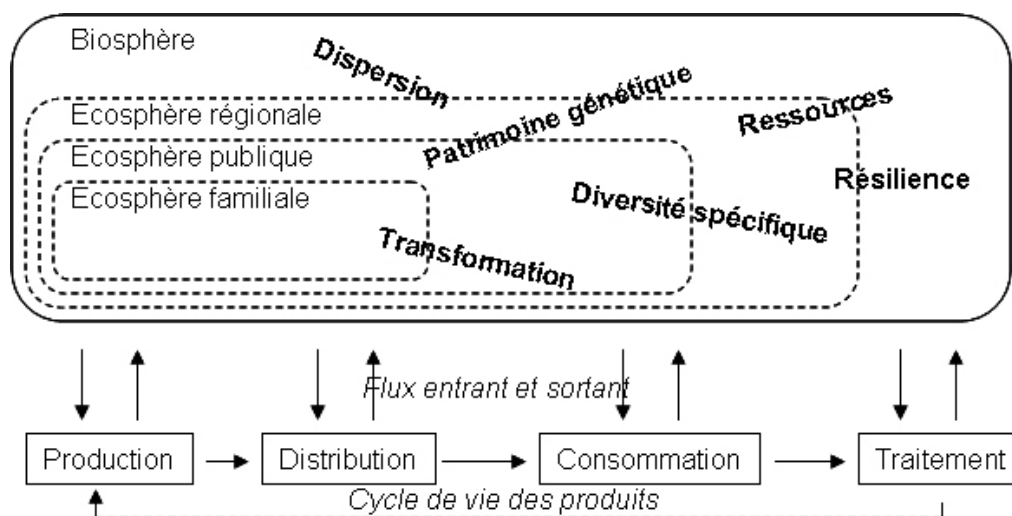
Biosphère

Dispersion

Écosphère régionale

Patrimoine génétique

Ressources

Écosphère publique

Écosphère familiale

Résilience

Diversité spécifique

Transformation

Flux entrant et sortant

Production

Distribution

Consommation

Traitement

Cycle de vie des produits